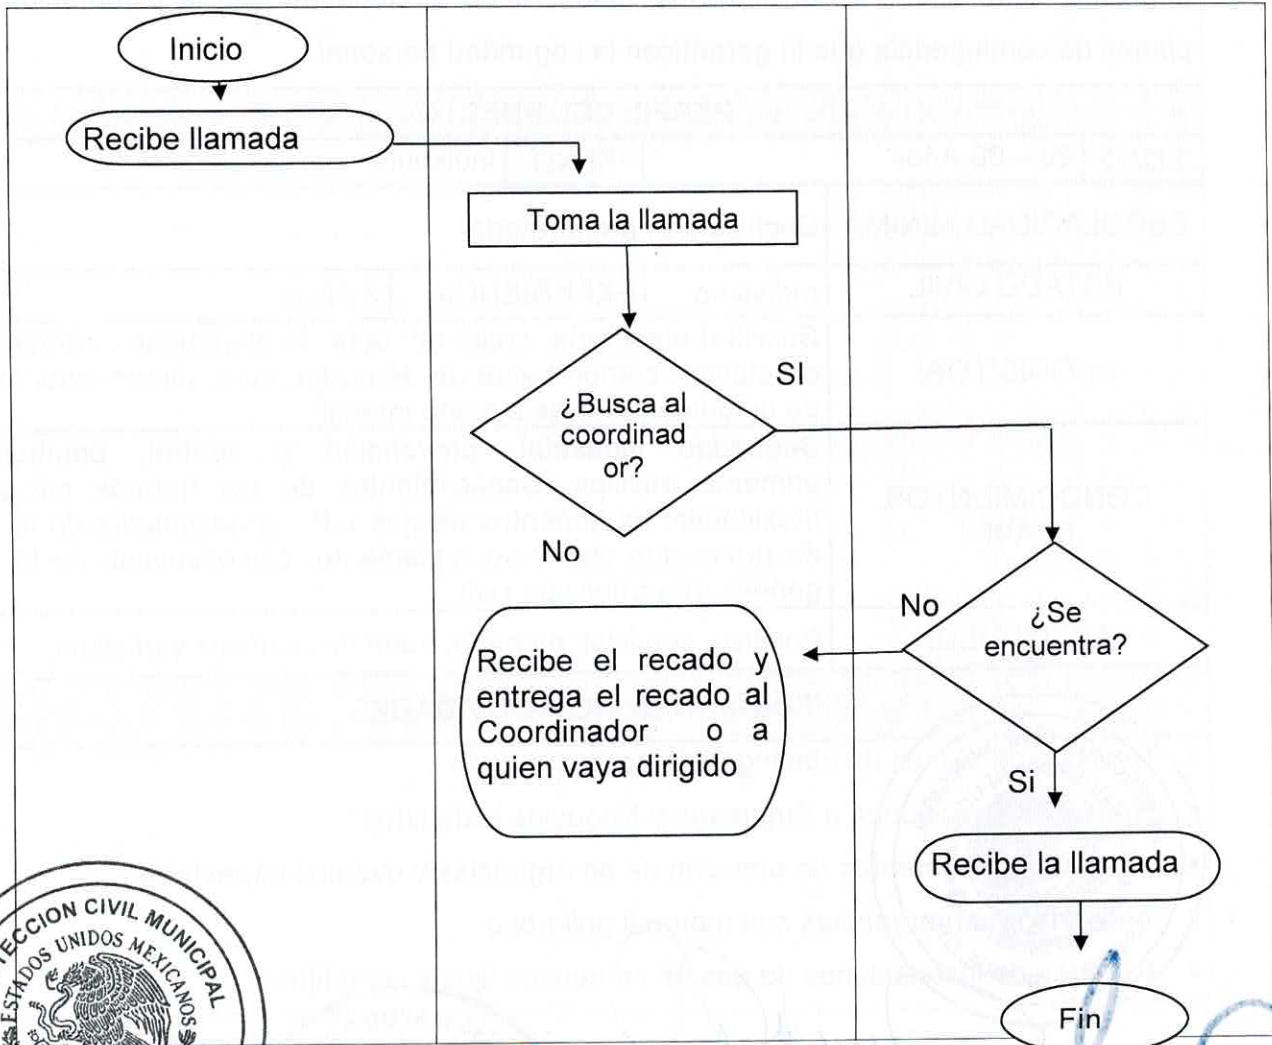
Inicio

Recibe llamada

Toma la llamada

¿Busca al coordinador?

SI

No

Recibe el recado y entrega el recado al Coordinador o a quien vaya dirigido

¿Se encuentra?

No

Si

Recibe la llamada

Fin

ESTADOS UNIDOS MEXICANOS
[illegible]ECCION CIVIL MUNICIPAL